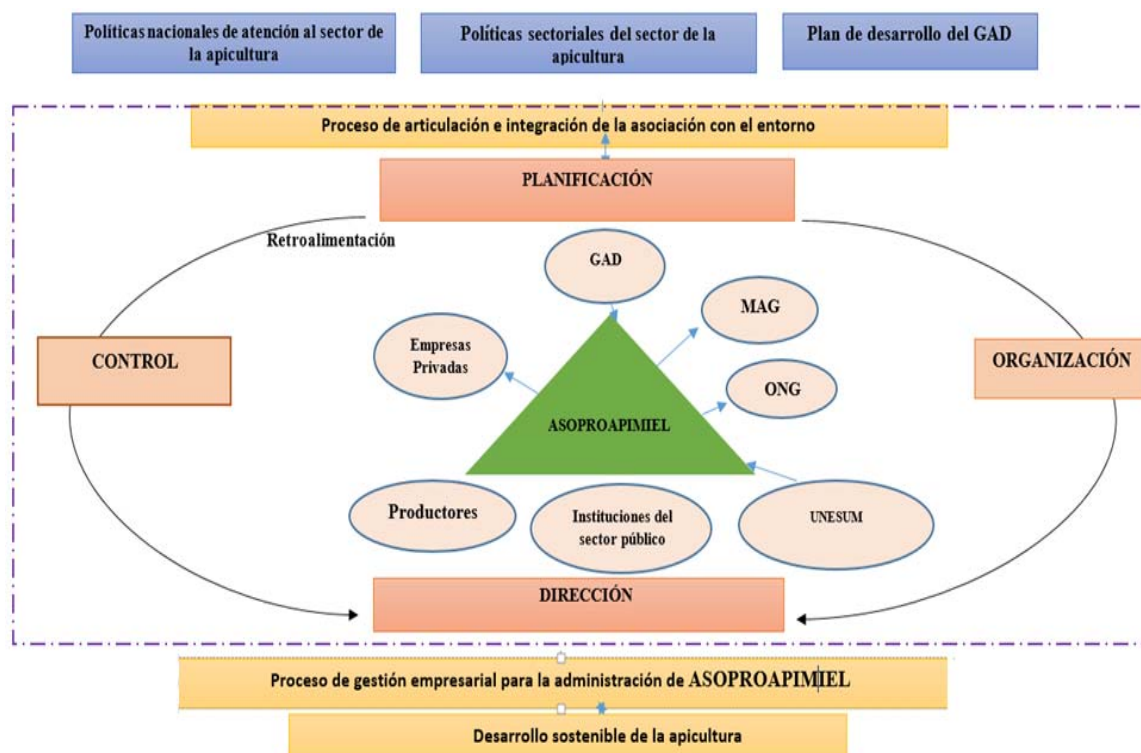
Políticas nacionales de atención al sector de la apicultura

Políticas sectoriales del sector de la apicultura

Plan de desarrollo del GAD

Proceso de articulación e integración de la asociación con el entorno

PLANIFICACIÓN

Retroalimentación

GAD

MAG

Empresas Privadas

ONG

CONTROL

ORGANIZACIÓN

ASOPROAPIMIEL

Productores

Instituciones del sector público

UNESUM

DIRECCIÓN

Proceso de gestión empresarial para la administración de ASOPROAPIMIEL

Desarrollo sostenible de la apicultura